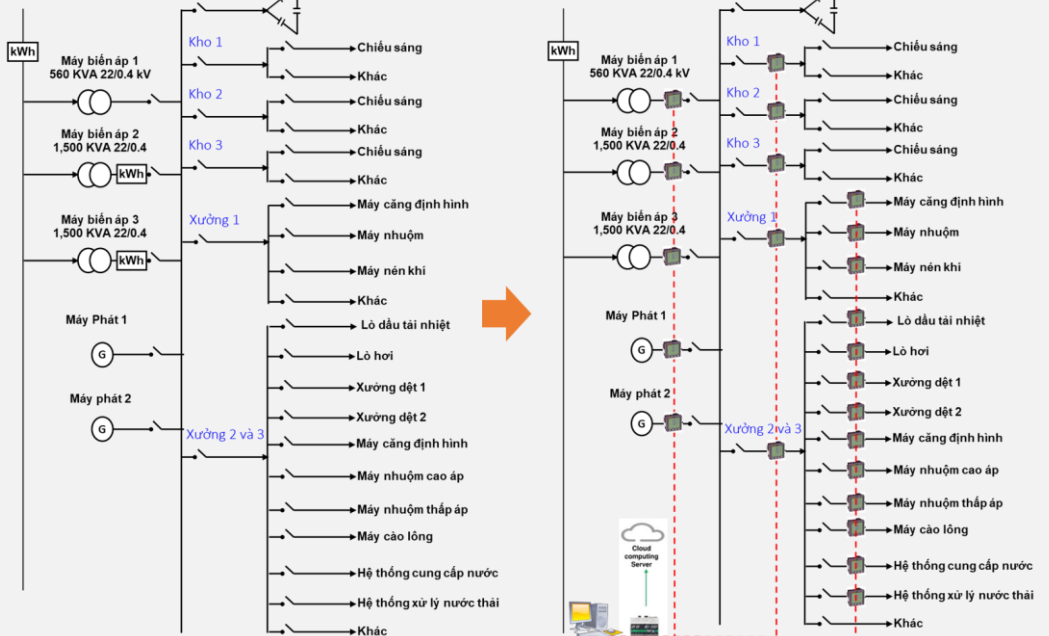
kWh

Máy biến áp 1
560 KVA 22/0.4 kV

Máy biến áp 2
1,500 KVA 22/0.4

kWh

Máy biến áp 3
1,500 KVA 22/0.4

kWh

Máy Phát 1

G

Máy phát 2

G

Kho 1
Chiếu sáng
Khác

Kho 2
Chiếu sáng
Khác

Kho 3
Chiếu sáng
Khác

Xưởng 1
Máy căng định hình
Máy nhuộm
Máy nén khí
Khác

Xưởng 2 và 3
Lò dầu tải nhiệt
Lò hơi
Xưởng dệt 1
Xưởng dệt 2
Máy căng định hình
Máy nhuộm cao áp
Máy nhuộm thấp áp
Máy cào lông
Hệ thống cung cấp nước
Hệ thống xử lý nước thải
Khác

kWh

Máy biến áp 1
560 KVA 22/0.4 kV

Máy biến áp 2
1,500 KVA 22/0.4

Máy biến áp 3
1,500 KVA 22/0.4

Máy Phát 1

G

Máy phát 2

G

Cloud computing Server

Kho 1
Chiếu sáng
Khác

Kho 2
Chiếu sáng
Khác

Kho 3
Chiếu sáng
Khác

Xưởng 1
Máy căng định hình
Máy nhuộm
Máy nén khí
Khác

Xưởng 2 và 3
Lò dầu tải nhiệt
Lò hơi
Xưởng dệt 1
Xưởng dệt 2
Máy căng định hình
Máy nhuộm cao áp
Máy nhuộm thấp áp
Máy cào lông
Hệ thống cung cấp nước
Hệ thống xử lý nước thải
Khác